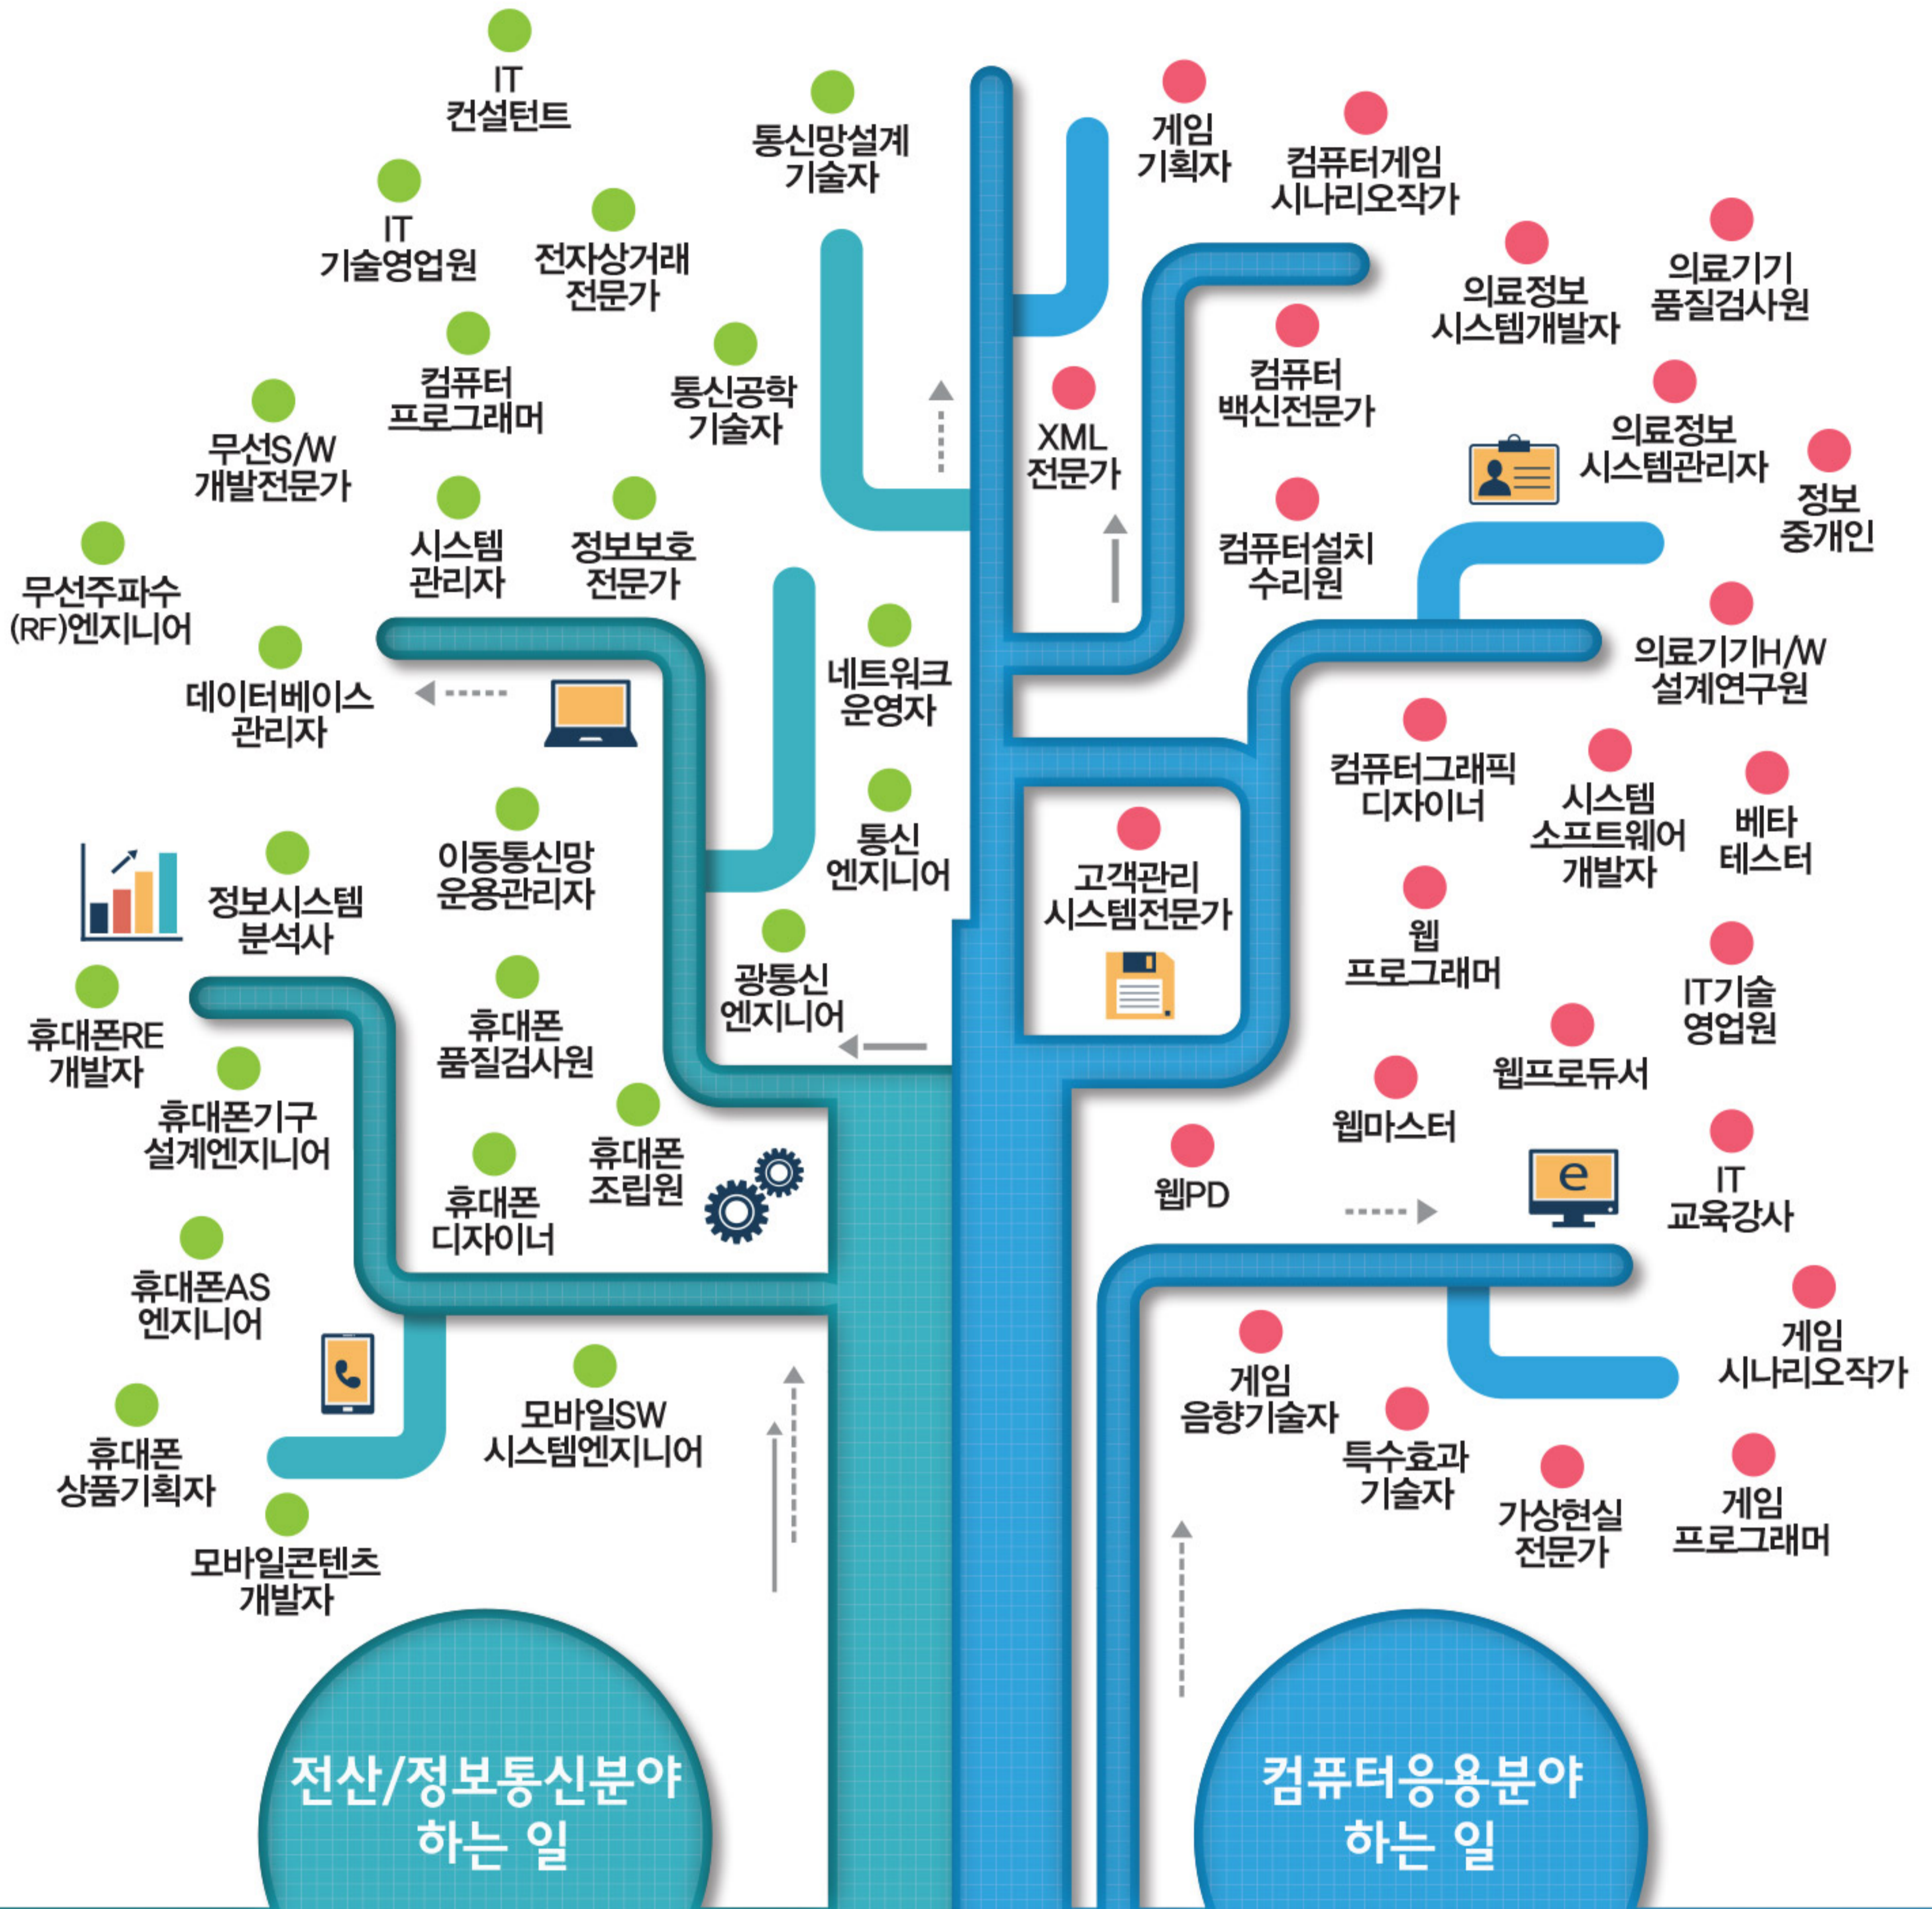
IT 컨설턴트

통신망설계 기술자

IT 기술영업원

전자상거래 전문가

컴퓨터 프로그래머

통신공학 기술자

무선S/W 개발전문가

시스템 관리자

정보보호 전문가

무선주파수 (RF)엔지니어

데이터베이스 관리자

네트워크 운영자

통신 엔지니어

이동통신망 운용관리자

정보시스템 분석사

광통신 엔지니어

휴대폰RE 개발자

휴대폰 품질검사원

휴대폰기구 설계엔지니어

휴대폰 조립원

휴대폰 디자이너

휴대폰AS 엔지니어

모바일SW 시스템엔지니어

휴대폰 상품기획자

모바일콘텐츠 개발자

전산/정보통신분야 하는 일

게임 기획자

컴퓨터게임 시나리오작가

의료정보 시스템개발자

의료기기 품질검사원

컴퓨터 백신전문가

XML 전문가

의료정보 시스템관리자

정보 중개인

컴퓨터설치 수리원

의료기기H/W 설계연구원

컴퓨터그래픽 디자이너

시스템 소프트웨어 개발자

베타 테스터

고객관리 시스템전문가

웹 프로그래머

IT기술 영업원

웹프로듀서

웹마스터

웹PD

e

IT 교육강사

게임 시나리오작가

게임 음향기술자

특수효과 기술자

가상현실 전문가

게임 프로그래머

컴퓨터응용분야 하는 일